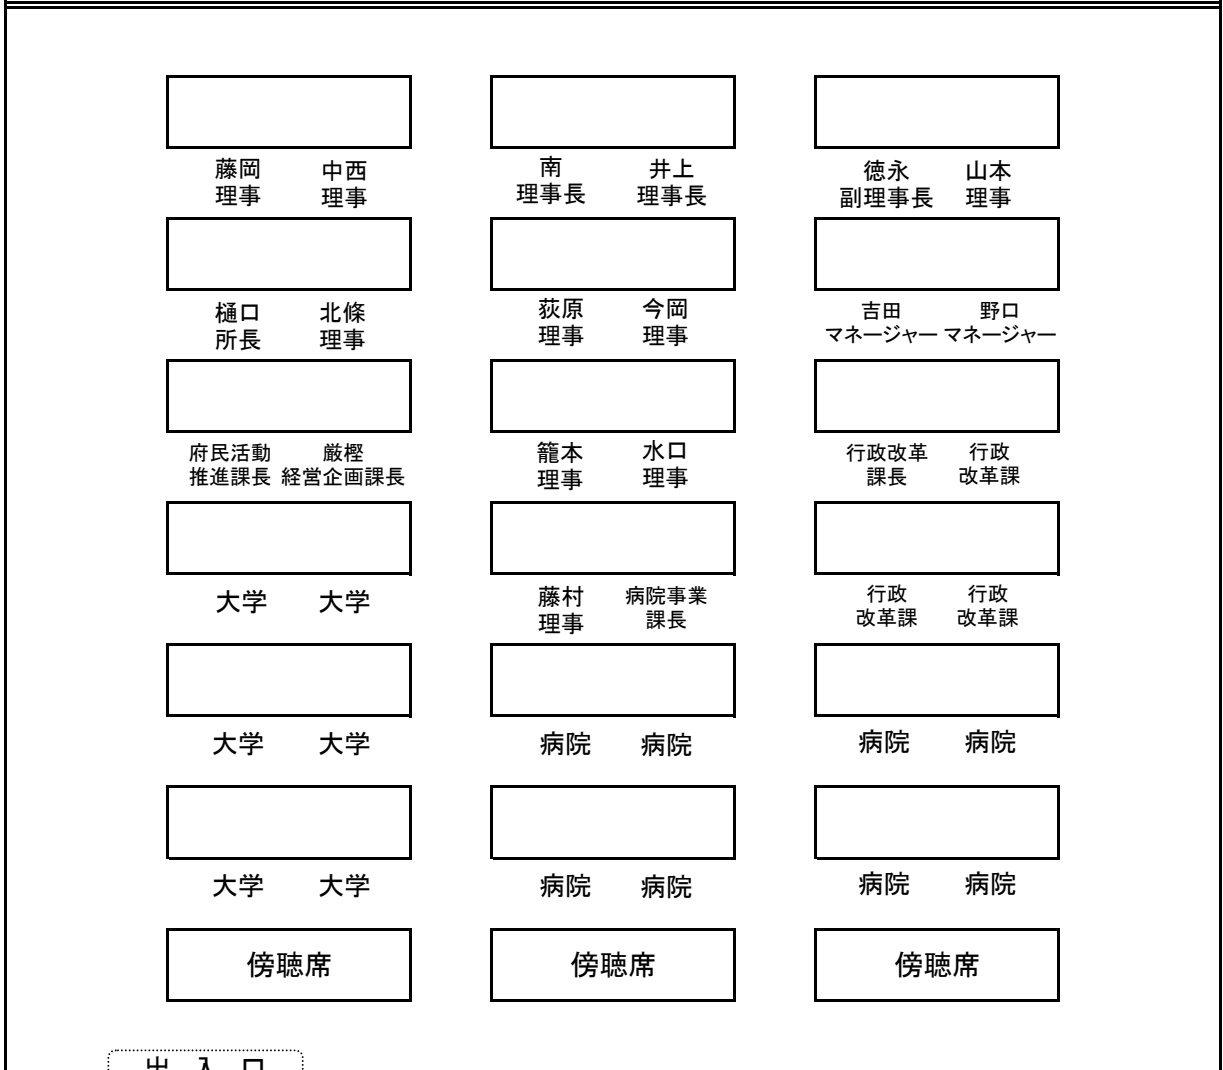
藤岡 理事　中西 理事

南 理事長　井上 理事長

徳永 副理事長　山本 理事

樋口 所長　北條 理事

荻原 理事　今岡 理事

吉田 マネージャー　野口 マネージャー

府民活動 推進課長　厳樫 経営企画課長

籠本 理事　水口 理事

行政改革 課長　行政 改革課

大学　大学

藤村 理事　病院事業 課長

行政 改革課　行政 改革課

大学　大学

病院　病院

病院　病院

大学　大学

病院　病院

病院　病院

傍聴席

傍聴席

傍聴席

出 入 口